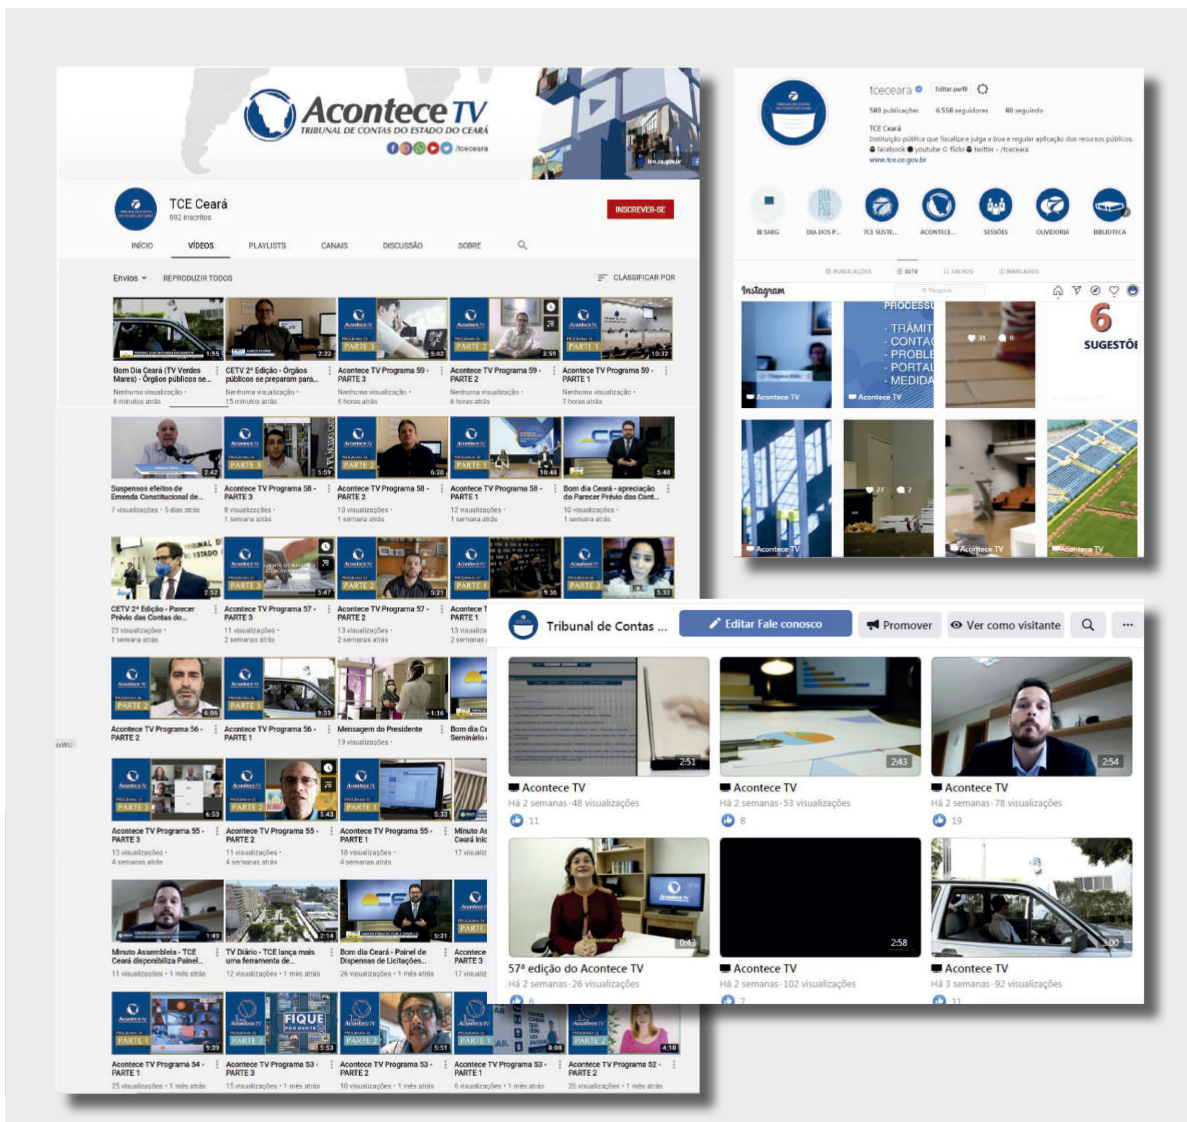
Acontece TV
TRIBUNAL DE CONTAS DO ESTADO DO CEARÁ
/tceceara

TCE Ceará
892 inscritos
INSCREVER-SE

INÍCIO VÍDEOS PLAYLISTS CANAIS DISCUSSÃO SOBRE

Envios REPRODUZIR TODOS CLASSIFICAR POR

Bom Dia Ceará (TV Verdes Mares) - Órgãos públicos se... Nenhuma visualização • 6 minutos atrás
CETV 2ª Edição - Órgãos públicos se preparam para... Nenhuma visualização • 15 minutos atrás
Acontece TV Programa 59 - PARTE 3 Nenhuma visualização • 6 horas atrás
Acontece TV Programa 59 - PARTE 2 Nenhuma visualização • 6 horas atrás
Acontece TV Programa 59 - PARTE 1 Nenhuma visualização • 7 horas atrás

Suspensos efeitos de Emenda Constitucional de... 7 visualizações • 5 dias atrás
Acontece TV Programa 58 - PARTE 3 8 visualizações • 1 semana atrás
Acontece TV Programa 58 - PARTE 2 10 visualizações • 1 semana atrás
Acontece TV Programa 58 - PARTE 1 12 visualizações • 1 semana atrás
Bom dia Ceará - apreciação do Parecer Prévio das Cont... 10 visualizações • 1 semana atrás

CETV 2ª Edição - Parecer Prévio das Contas do... 23 visualizações • 1 semana atrás
Acontece TV Programa 57 - PARTE 3 11 visualizações • 2 semanas atrás
Acontece TV Programa 57 - PARTE 2 13 visualizações • 2 semanas atrás
Acontece T PARTE 1 13 visualiza 2 semanas

Acontece TV Programa 56 - PARTE 2
Acontece TV Programa 56 - PARTE 1
Mensagem do Presidente 19 visualizações
Bom dia C Seminário

Acontece TV Programa 55 - PARTE 3 13 visualizações • 4 semanas atrás
Acontece TV Programa 55 - PARTE 2 11 visualizações • 4 semanas atrás
Acontece TV Programa 55 - PARTE 1 18 visualizações • 4 semanas atrás
Minuto A Ceará Inic 17 visuali

Minuto Assembleia - TCE Ceará disponibiliza Painel... 11 visualizações • 1 mês atrás
TV Diário - TCE lança mais uma ferramenta de... 12 visualizações • 1 mês atrás
Bom dia Ceará - Painel de Dispensas de Licitações... 26 visualizações • 1 mês atrás
Acontece PARTE 3 17 visuali

Acontece TV Programa 54 - PARTE 1 25 visualizações • 1 mês atrás
Acontece TV Programa 53 - PARTE 3 15 visualizações • 1 mês atrás
Acontece TV Programa 53 - PARTE 2 10 visualizações • 1 mês atrás
Acontece TV Programa 53 - PARTE 1 6 visualizações • 1 mês atrás
Acontece TV Programa 52 - PARTE 2 25 visualizações • 1 mês atrás

tceceara Editar perfil
580 publicações 6.558 seguidores 80 seguindo
TCE Ceará
Instituição pública que fiscaliza e julga a boa e regular aplicação dos recursos públicos.
facebook youtube flickr twitter - /tceceara
www.tce.ce.gov.br
SABG DIA DOS P... TCE SUSTE... ACONTECE... SESSÕES OUVIDORIA BIBLIOTECA
PUBLICAÇÕES IGTV SALVOS MARCADOS
Instagram
PROCESSU - TRÂMIT - CONTA - PROBLE - PORTAL - MEDIDA
Acontece TV
6 SUGESTÕE

Tribunal de Contas ...
Editar Fale conosco Promover Ver como visitante
Acontece TV Há 2 semanas • 48 visualizações 11
Acontece TV Há 2 semanas • 53 visualizações 8
Acontece TV Há 2 semanas • 78 visualizações 19
57ª edição do Acontece TV Há 2 semanas • 26 visualizações
Acontece TV Há 2 semanas • 102 visualizações
Acontece TV Há 3 semanas • 92 visualizações